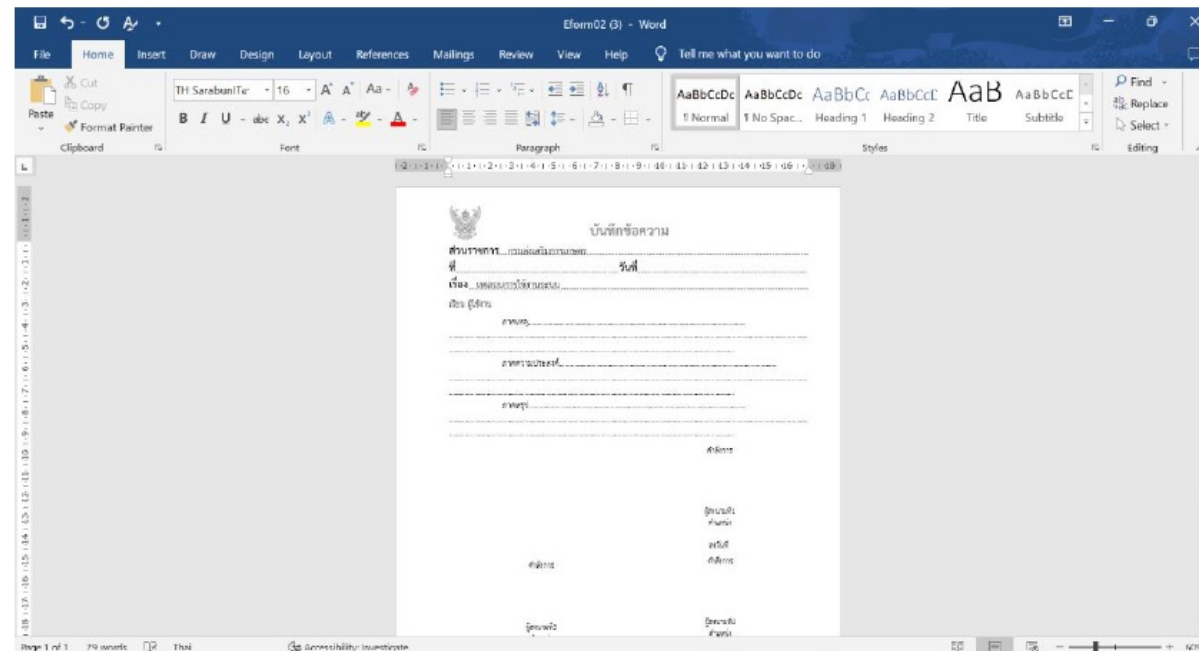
Eform02 (3) - Word

File Home Insert Draw Design Layout References Mailings Review View Help Tell me what you want to do

Cut
Copy
Paste
Format Painter
Clipboard

TH SarabunITๆ 16
Font

Paragraph

AaBbCcDc 1 Normal
AaBbCcDc 1 No Spac...
AaBbCc Heading 1
AaBbCcE Heading 2
AaB Title
AaBbCcE Subtitle
Styles

Find
Replace
Select
Editing

บันทึกข้อความ

ส่วนราชการ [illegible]
ที่ วันที่
เรื่อง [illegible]
เรียน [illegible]
ภาคเหตุ
ภาคความประสงค์
ภาคสรุป
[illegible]
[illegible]
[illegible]
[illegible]
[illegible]
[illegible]
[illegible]
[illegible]

Page 1 of 1 79 words Thai Accessibility: Investigate